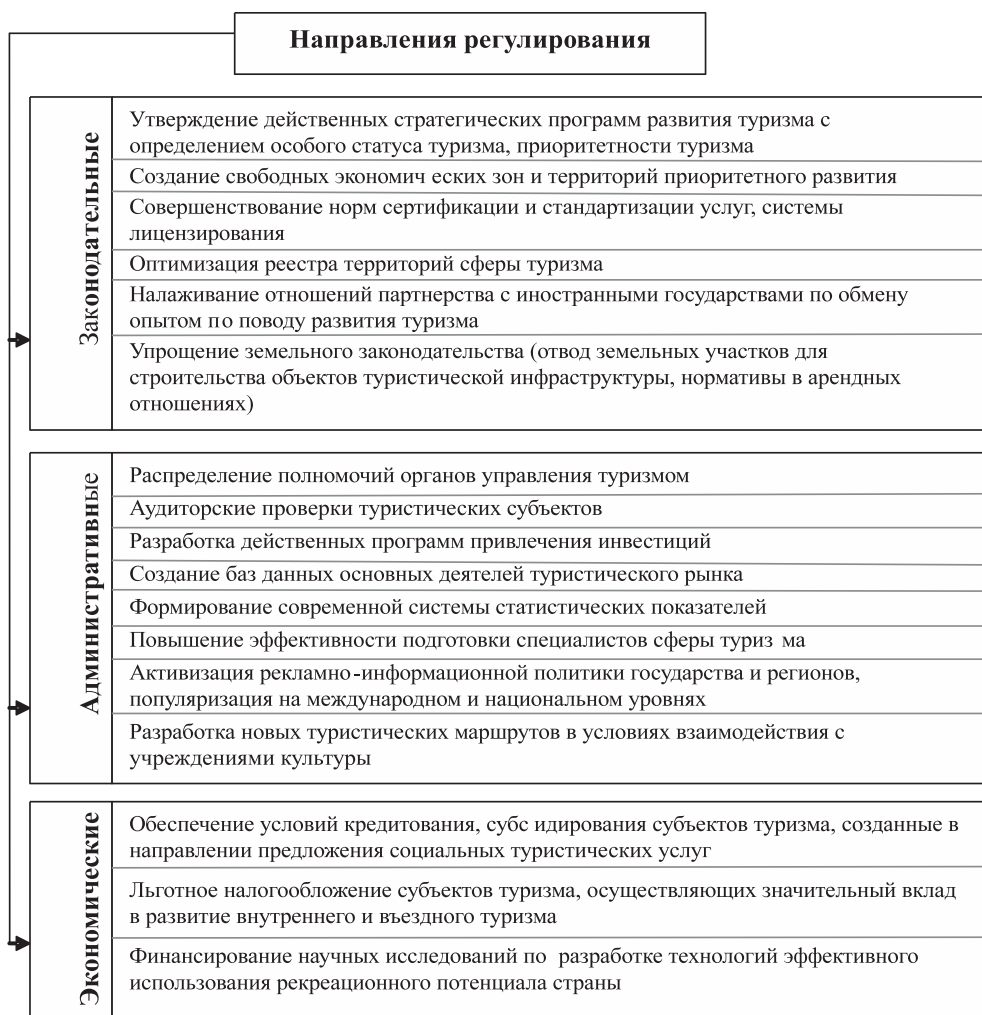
Направления регулирования

Законодательные

Утверждение действенных стратегических программ развития туризма с определением особого статуса туризма, приоритетности туризма

Создание свободных экономич еских зон и территорий приоритетного развития

Совершенствование норм сертификации и стандартизации услуг, системы лицензирования

Оптимизация реестра территорий сферы туризма

Налаживание отношений партнерства с иностранными государствами по обмену опытом по поводу развития туризма

Упрощение земельного законодательства (отвод земельных участков для строительства объектов туристической инфраструктуры, нормативы в арендных отношениях)

Административные

Распределение полномочий органов управления туризмом

Аудиторские проверки туристических субъектов

Разработка действенных программ привлечения инвестиций

Создание баз данных основных деятелей туристического рынка

Формирование современной системы статистических показателей

Повышение эффективности подготовки специалистов сферы туриз ма

Активизация рекламно-информационной политики государства и регионов, популяризация на международном и национальном уровнях

Разработка новых туристических маршрутов в условиях взаимодействия с учреждениями культуры

Экономические

Обеспечение условий кредитования, субс идирования субъектов туризма, созданные в направлении предложения социальных туристических услуг

Льготное налогообложение субъектов туризма, осуществляющих значительный вклад в развитие внутреннего и въездного туризма

Финансирование научных исследований по разработке технологий эффективного использования рекреационного потенциала страны